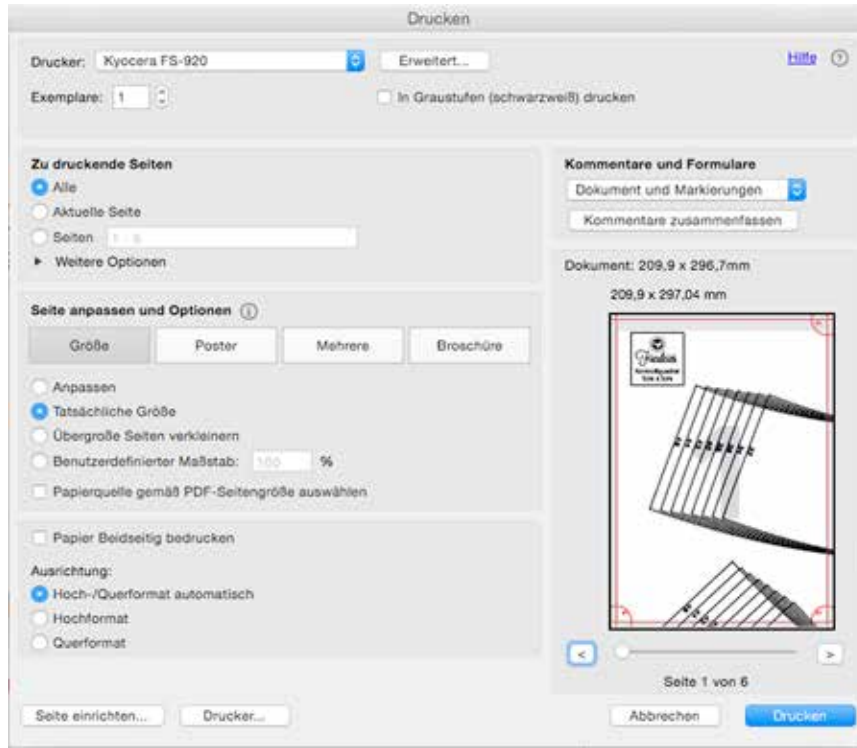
Drucken

Drucker: Kyocera FS-920

Erweitert...

Hilfe ?

Exemplare: 1

In Graustufen (schwarzweiß) drucken

Zu druckende Seiten

Alle

Aktuelle Seite

Seiten 1 - 6

▸ Weitere Optionen

Seite anpassen und Optionen i

Größe

Poster

Mehrere

Broschüre

Anpassen

Tatsächliche Größe

Übergroße Seiten verkleinern

Benutzerdefinierter Maßstab: 100 %

Papierquelle gemäß PDF-Seitengröße auswählen

Papier Beidseitig bedrucken

Ausrichtung:

Hoch-/Querformat automatisch

Hochformat

Querformat

Kommentare und Formulare

Dokument und Markierungen

Kommentare zusammenfassen

Dokument: 209,9 x 296,7mm

209,9 x 297,04 mm

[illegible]

<

>

Seite 1 von 6

Seite einrichten...

Drucker...

Abbrechen

Drucken